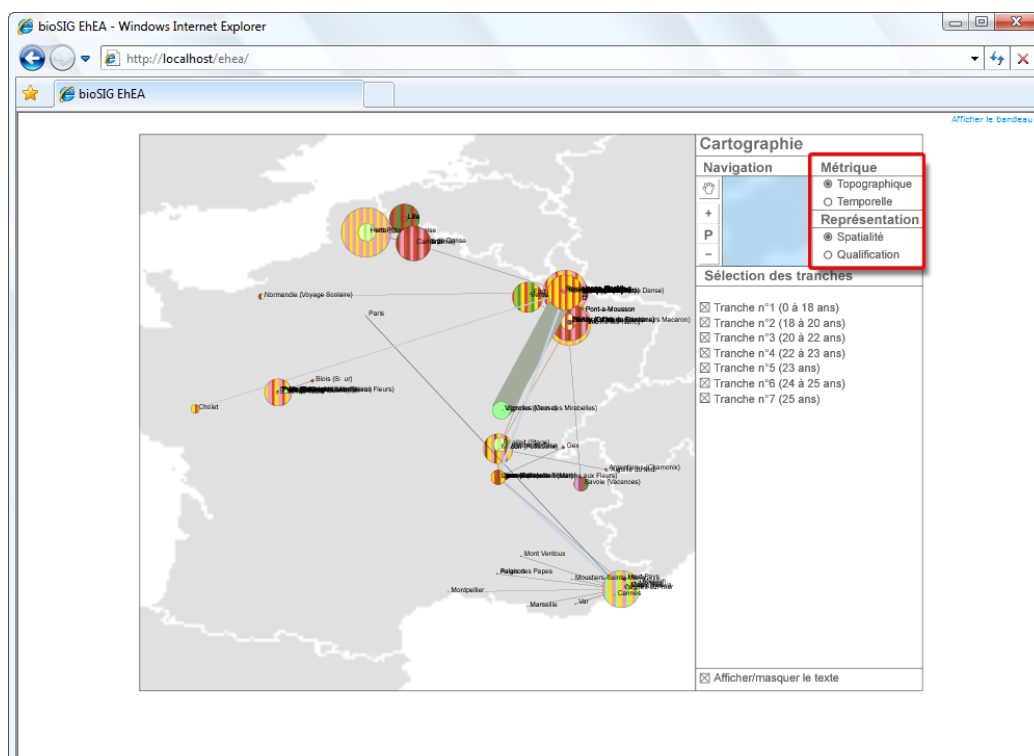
bioSIG EhEA - Windows Internet Explorer

http://localhost/ehea/

bioSIG EhEA

Afficher le bandeau

Cartographie

Navigation

Métrique

Topographique

Temporelle

Représentation

Spatialité

Qualification

+

P

−

Sélection des tranches

☒ Tranche n°1 (0 à 18 ans)
☒ Tranche n°2 (18 à 20 ans)
☒ Tranche n°3 (20 à 22 ans)
☒ Tranche n°4 (22 à 23 ans)
☒ Tranche n°5 (23 ans)
☒ Tranche n°6 (24 à 25 ans)
☒ Tranche n°7 (25 ans)

☒ Afficher/masquer le texte

Lille

Normandie (Voyage Scolaire)

Paris

Pont-a-Mousson

Blois

Cholet

Dex

Savoie (Vacances)

Mont Ventoux

Montpellier

Marseille

Var

Cannes